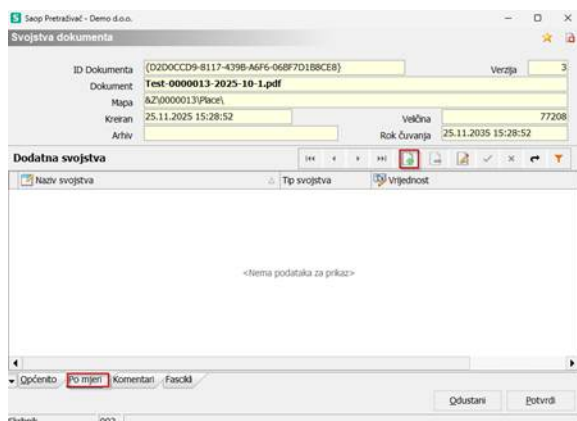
Saop Pretraživač - Demo d.o.o.

Svojstva dokumenta

ID Dokumenta {D2D0CCD9-8117-439B-A6F6-06BF7D1B8CE8} Verzija 3

Dokument Test-0000013-2025-10-1.pdf

Mapa &Z\0000013\Place\

Kreiran 25.11.2025 15:28:52 Veličina 77208

Arhiv Rok čuvanja 25.11.2035 15:28:52

Dodatna svojstva

Naziv svojstva Tip svojstva Vrijednost

<Nema podataka za prikaz>

Općenito Po mjeri Komentari Fascikl

Odustani Potvrdi

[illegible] 002